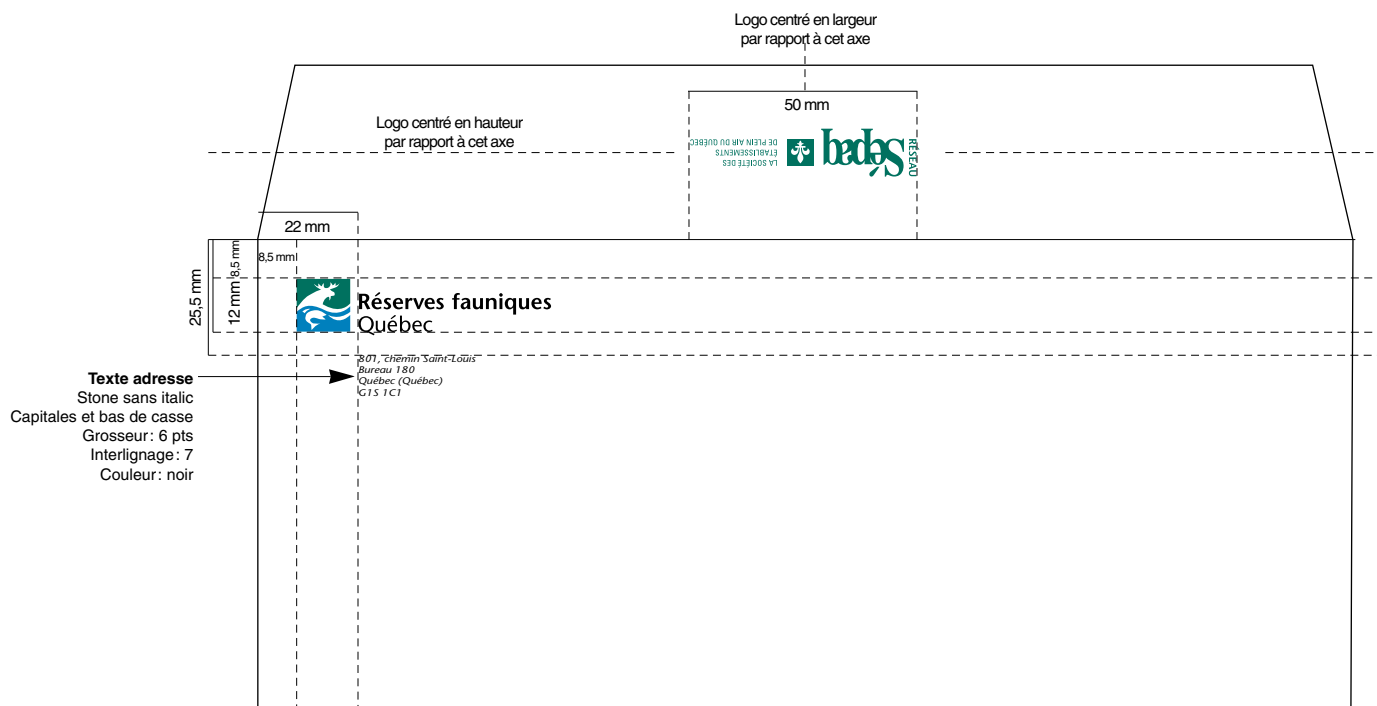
Logo centré en largeur par rapport à cet axe

50 mm

Logo centré en hauteur par rapport à cet axe

sépaq
RESEAU
LA SOCIÉTÉ DES ÉTABLISSEMENTS DE PLEIN AIR DU QUÉBEC

22 mm

25,5 mm

8,5 mm

12 mm

8,5 mm

Réserves fauniques
Québec

801, chemin Saint-Louis
Bureau 180
Québec (Québec)
G1S 1C1

Texte adresse
Stone sans italic
Capitales et bas de casse
Grosseur: 6 pts
Interlignage: 7
Couleur: noir